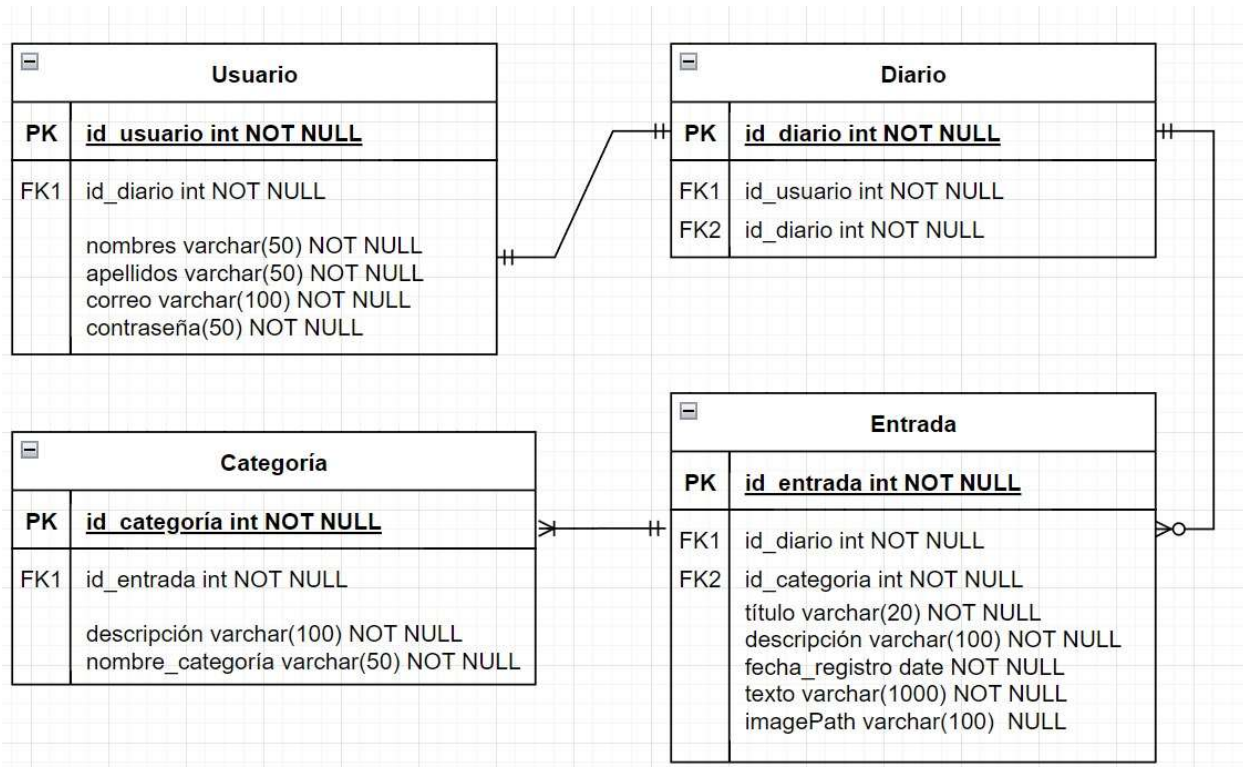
Usuario

| PK | id_usuario int NOT NULL |
|---|---|
| FK1 | id_diario int NOT NULL |
| | nombres varchar(50) NOT NULL<br>apellidos varchar(50) NOT NULL<br>correo varchar(100) NOT NULL<br>contraseña(50) NOT NULL |

Diario

| PK | id_diario int NOT NULL |
|---|---|
| FK1 | id_usuario int NOT NULL |
| FK2 | id_diario int NOT NULL |

Categoría

| PK | id_categoría int NOT NULL |
|---|---|
| FK1 | id_entrada int NOT NULL |
| | descripción varchar(100) NOT NULL<br>nombre_categoría varchar(50) NOT NULL |

Entrada

| PK | id_entrada int NOT NULL |
|---|---|
| FK1 | id_diario int NOT NULL |
| FK2 | id_categoria int NOT NULL |
| | título varchar(20) NOT NULL<br>descripción varchar(100) NOT NULL<br>fecha_registro date NOT NULL<br>texto varchar(1000) NOT NULL<br>imagePath varchar(100) NULL |